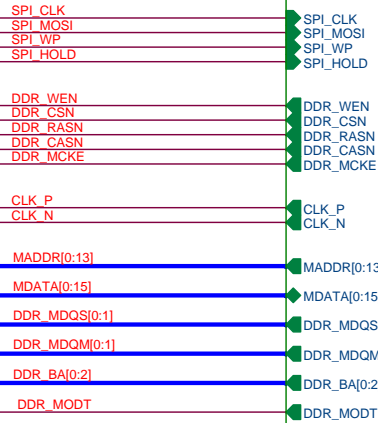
SPI_CLK
SPI_MOSI
SPI_WP
SPI_HOLD

SPI_CLK
SPI_MOSI
SPI_WP
SPI_HOLD

DDR_WEN
DDR_CSN
DDR_RASN
DDR_CASN
DDR_MCKE

DDR_WEN
DDR_CSN
DDR_RASN
DDR_CASN
DDR_MCKE

CLK_P
CLK_N

CLK_P
CLK_N

MADDR[0:13]
MADDR[0:13

MDATA[0:15]
MDATA[0:15

DDR_MDQS[0:1]
DDR_MDQS

DDR_MDQM[0:1]
DDR_MDQM

DDR_BA[0:2]
DDR_BA[0:2

DDR_MODT
DDR_MODT